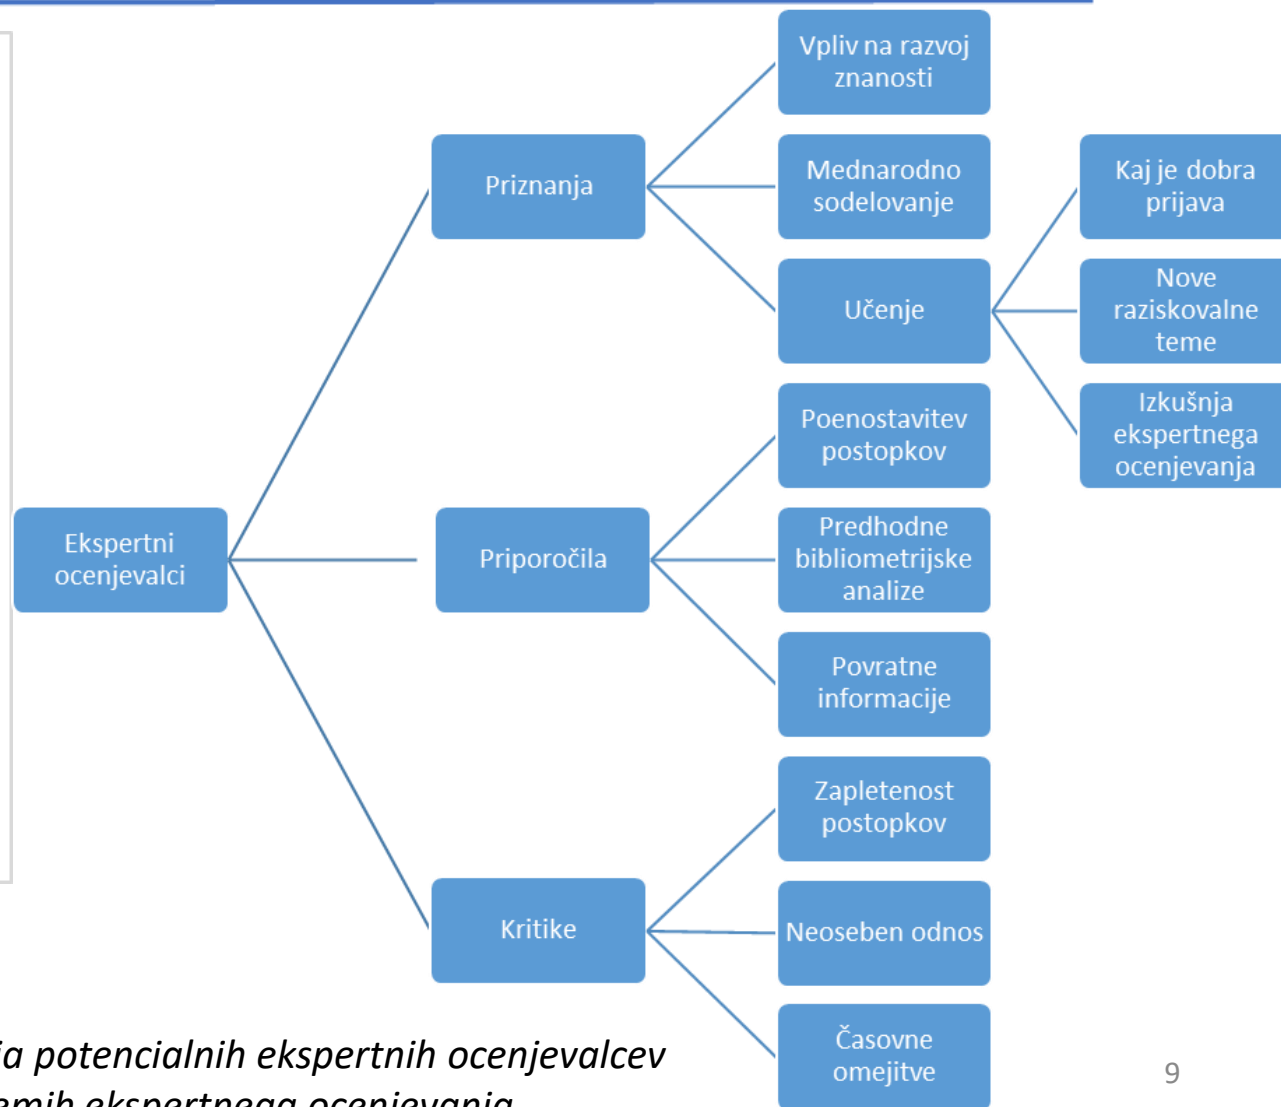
Ekspertni ocenjevalci

Priznanja

Vpliv na razvoj znanosti

Mednarodno sodelovanje

Učenje

Kaj je dobra prijava

Nove raziskovalne teme

Izkušnja ekspertnega ocenjevanja

Priporočila

Poenostavitev postopkov

Predhodne bibliometrijske analize

Povratne informacije

Kritike

Zapletenost postopkov

Neoseben odnos

Časovne omejitve

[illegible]ja potencialnih ekspertnih ocenjevalcev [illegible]

9